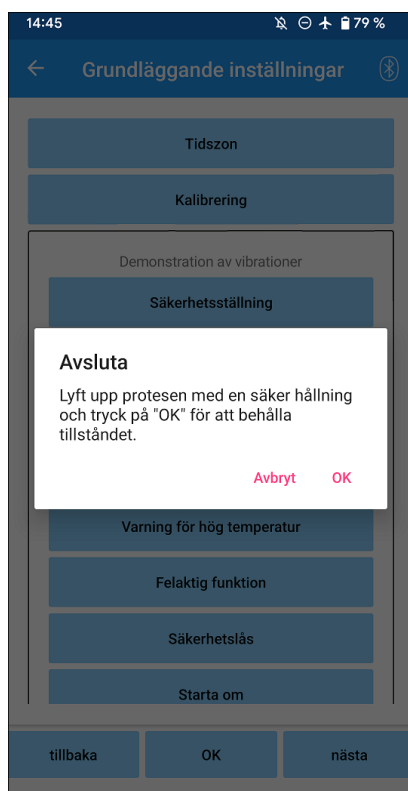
14:45 79 %

Grundläggande inställningar

Tidszon

Kalibrering

Demonstration av vibrationer

Säkerhetsställning

Avsluta

Lyft upp protesen med en säker hållning och tryck på "OK" för att behålla tillståndet.

Avbryt OK

Varning för hög temperatur

Felaktig funktion

Säkerhetslås

Starta om

tillbaka OK nästa